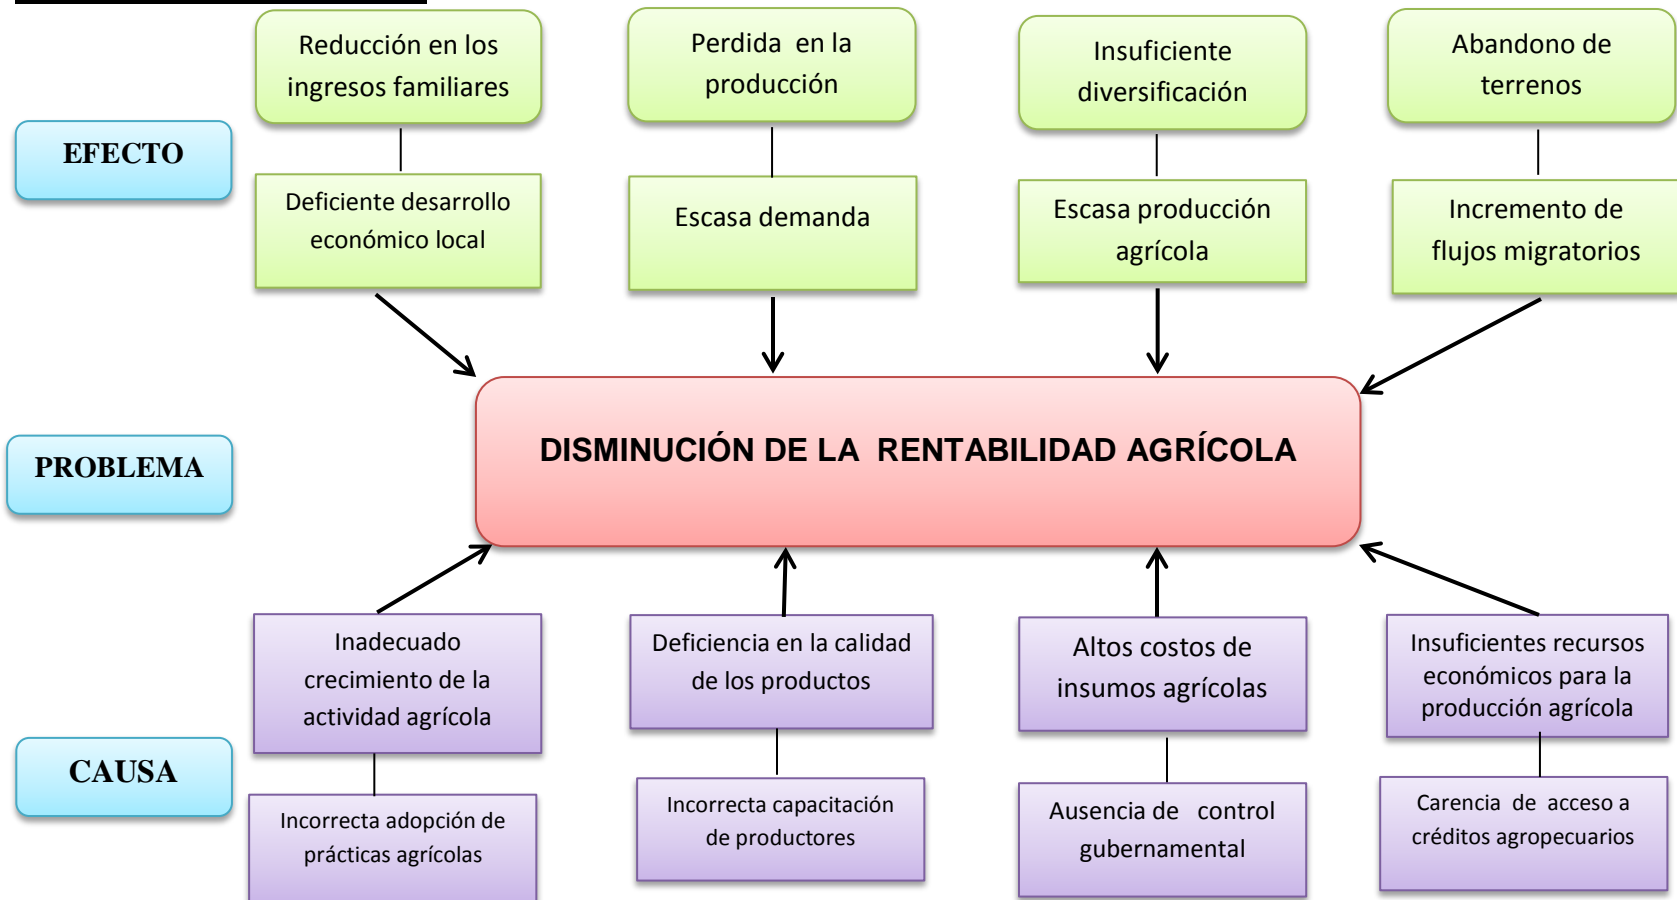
EFECTO

Reducción en los ingresos familiares

Perdida en la producción

Insuficiente diversificación

Abandono de terrenos

Deficiente desarrollo económico local

Escasa demanda

Escasa producción agrícola

Incremento de flujos migratorios

PROBLEMA

DISMINUCIÓN DE LA RENTABILIDAD AGRÍCOLA

CAUSA

Inadecuado crecimiento de la actividad agrícola

Deficiencia en la calidad de los productos

Altos costos de insumos agrícolas

Insuficientes recursos económicos para la producción agrícola

Incorrecta adopción de prácticas agrícolas

Incorrecta capacitación de productores

Ausencia de control gubernamental

Carencia de acceso a créditos agropecuarios